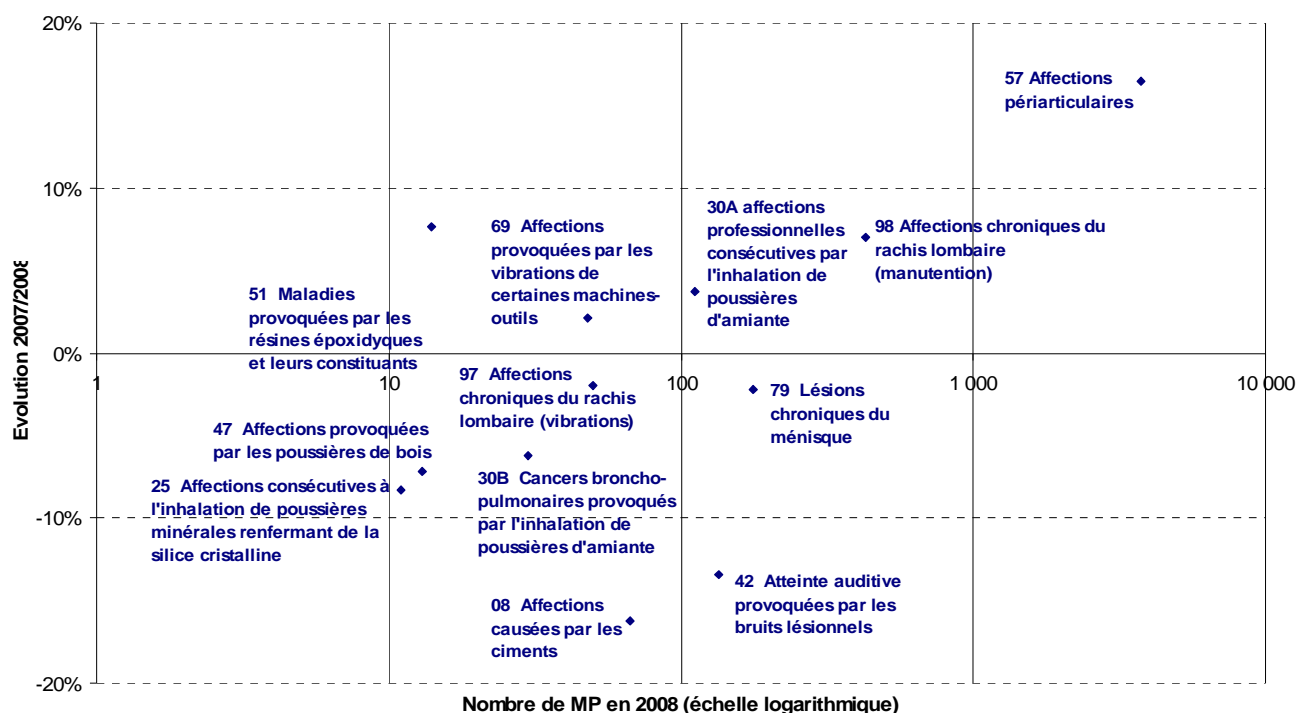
20%
10%
0%
-10%
-20%
Evolution 2007/2008
1
10
100
1 000
10 000
Nombre de MP en 2008 (échelle logarithmique)

57 Affections périarticulaires

69 Affections provoquées par les vibrations de certaines machines-outils

30A affections professionnelles consécutives par l'inhalation de poussières d'amiante

98 Affections chroniques du rachis lombaire (manutention)

51 Maladies provoquées par les résines époxidyques et leurs constituants

97 Affections chroniques du rachis lombaire (vibrations)

79 Lésions chroniques du ménisque

47 Affections provoquées par les poussières de bois

25 Affections consécutives à l'inhalation de poussières minérales renfermant de la silice cristalline

30B Cancers broncho-pulmonaires provoqués par l'inhalation de poussières d'amiante

42 Atteinte auditive provoquées par les bruits lésionnels

08 Affections causées par les ciments